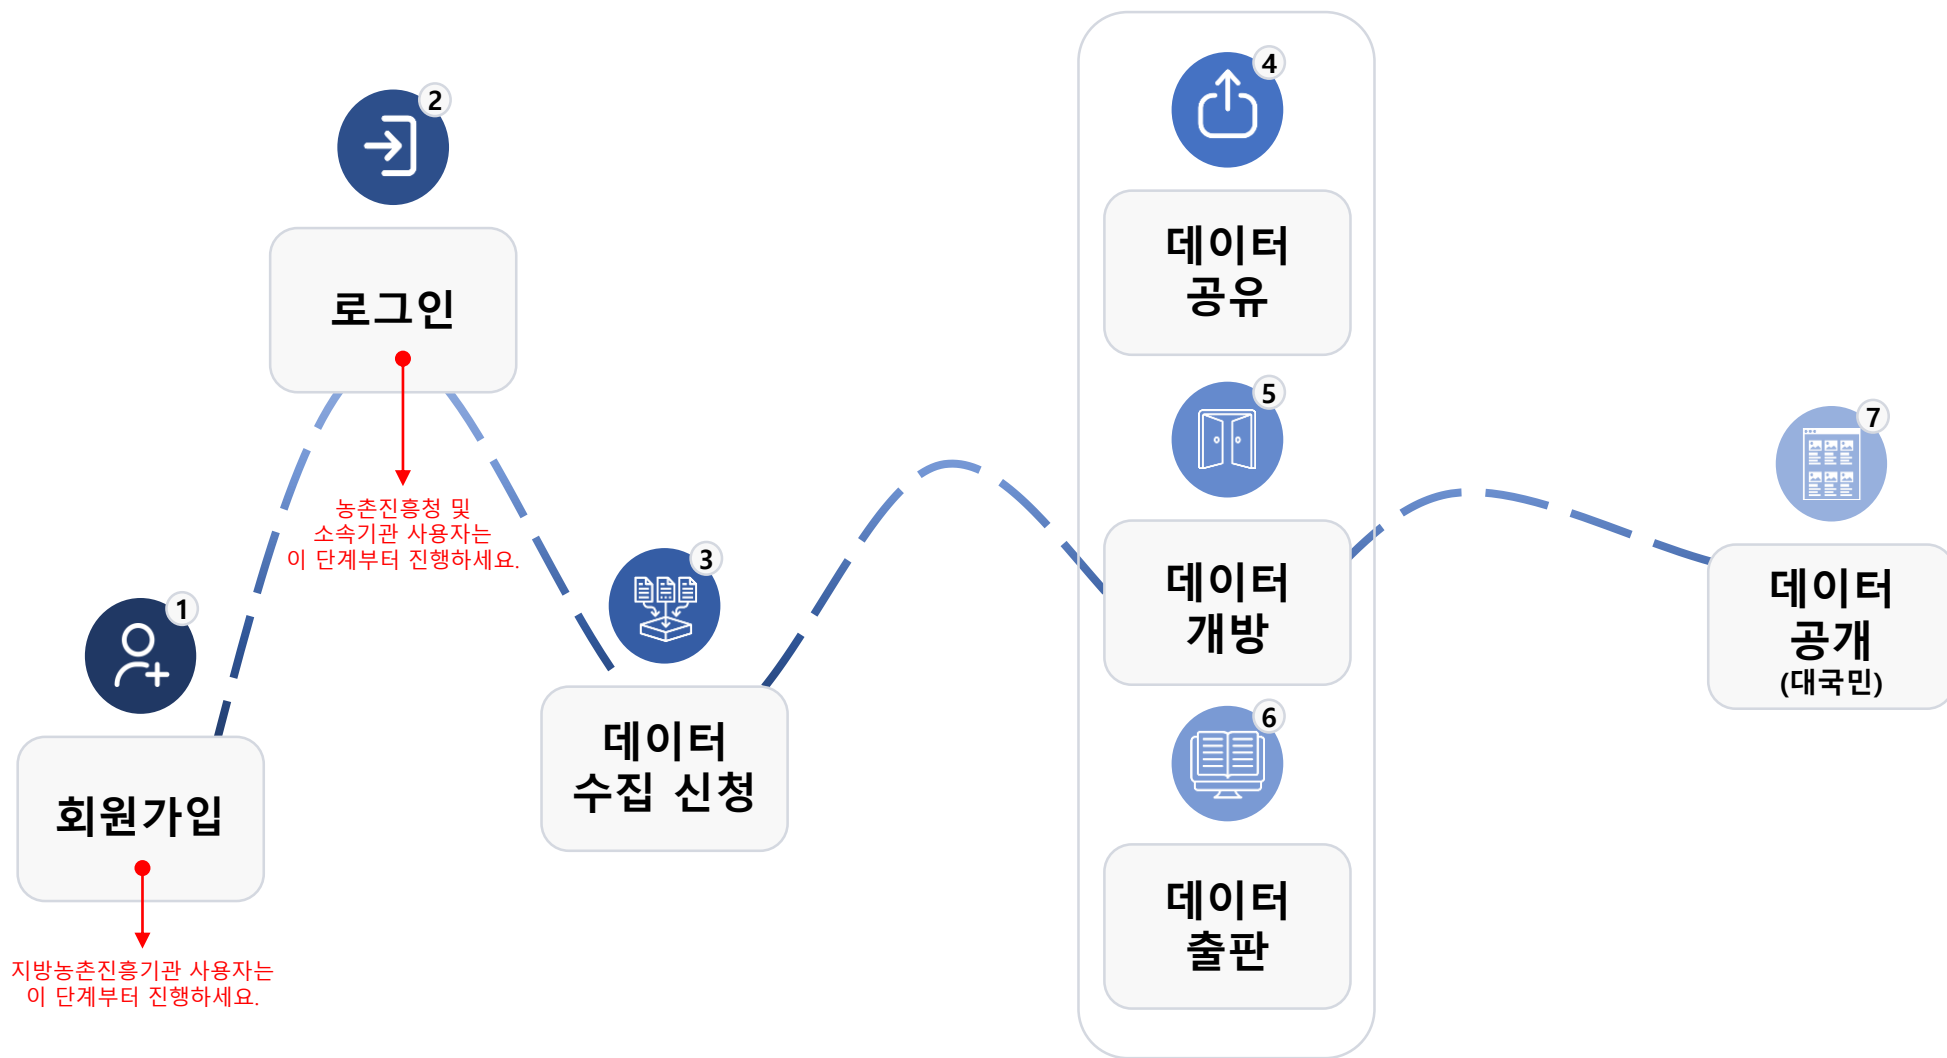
1

회원가입

지방농촌진흥기관 사용자는
이 단계부터 진행하세요.

2

로그인

농촌진흥청 및
소속기관 사용자는
이 단계부터 진행하세요.

3

데이터
수집 신청

4

데이터
공유

5

데이터
개방

6

데이터
출판

7

데이터
공개
(대국민)